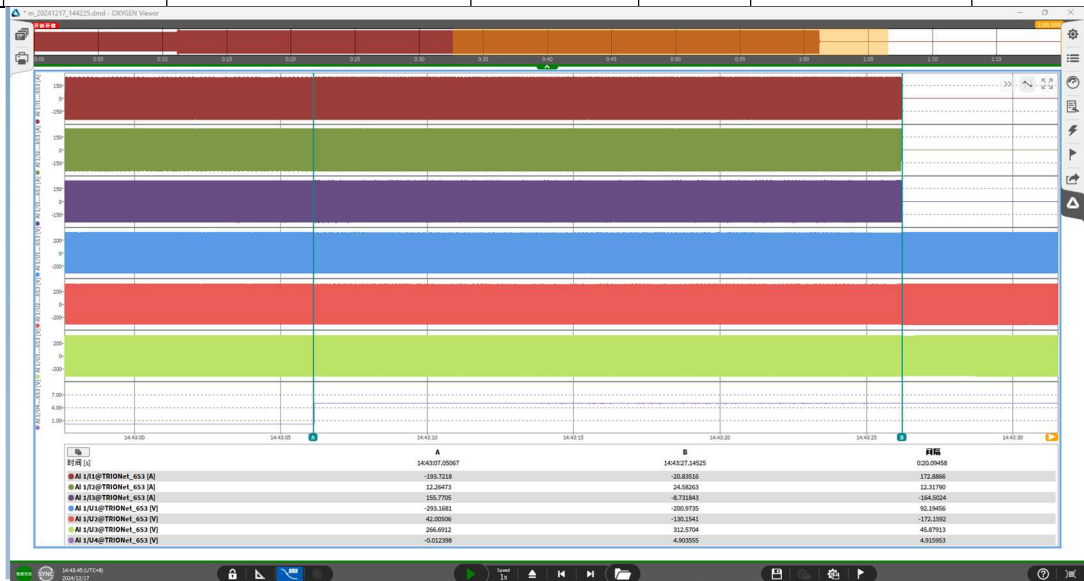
* m_20241217_144225.dmd - OXYGEN Viewer

0:00 0:05 0:10 0:15 0:20 0:25 0:30 0:35 0:40 0:45 0:50 0:55 1:00 1:05 1:10 1:15

150
0
-150
150
0
-150
150
0
-150
200
0
-200
200
0
-200
200
0
-200
7.00
4.00
1.00

14:43:00 14:43:05 A 14:43:10 14:43:15 14:43:20 14:43:25 B 14:43:30

| 时间 [s] | A | B | 间隔 |
|---|---|---|---|
| | 14:43:07.05067 | 14:43:27.14525 | 0:20.09458 |
| AI 1/I1@TRIONet_653 [A] | -193.7218 | -20.83516 | 172.8866 |
| AI 1/I2@TRIONet_653 [A] | 12.26473 | 24.58263 | 12.31790 |
| AI 1/I3@TRIONet_653 [A] | 155.7705 | -8.731843 | -164.5024 |
| AI 1/U1@TRIONet_653 [V] | -293.1681 | -200.9735 | 92.19456 |
| AI 1/U2@TRIONet_653 [V] | 42.00506 | -130.1541 | -172.1592 |
| AI 1/U3@TRIONet_653 [V] | 266.6912 | 312.5704 | 45.87913 |
| AI 1/U4@TRIONet_653 [V] | -0.012398 | 4.903555 | 4.915953 |

SYNC 14:43:45 (UTC+8) 2024/12/17

Speed 1x